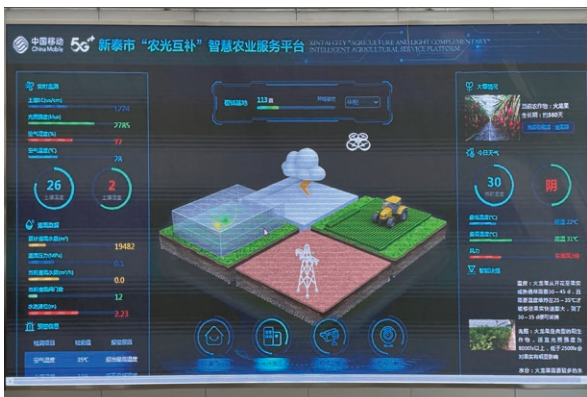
中国移动 China Mobile 5G⁺ 新泰市"农光互补"智慧农业服务平台
XINTAI CITY "AGRICULTURE AND LIGHT COMPLEMENTARY" INTELLIGENT AGRICULTURAL SERVICE PLATFORM

实时温度
土壤EC值
1774
光照强度
2785
空气温度
37
空气湿度
74
26
土壤温度
2
土壤湿度
水肥数据
19482
0.1
0.0
12
2.23
智能设备
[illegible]
35℃
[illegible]

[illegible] 113 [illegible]

大棚情况
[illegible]
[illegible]
今日天气
30
阴
最低温度
温度 22℃
最高温度
温度 31℃
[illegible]
智能决策
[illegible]